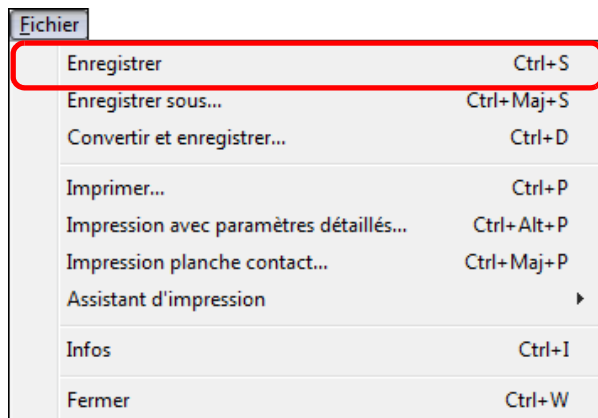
Fichier

| | |
|---|---|
| Enregistrer | Ctrl+S |
| Enregistrer sous... | Ctrl+Maj+S |
| Convertir et enregistrer... | Ctrl+D |
| Imprimer... | Ctrl+P |
| Impression avec paramètres détaillés... | Ctrl+Alt+P |
| Impression planche contact... | Ctrl+Maj+P |
| Assistant d'impression | |
| Infos | Ctrl+I |
| Fermer | Ctrl+W |